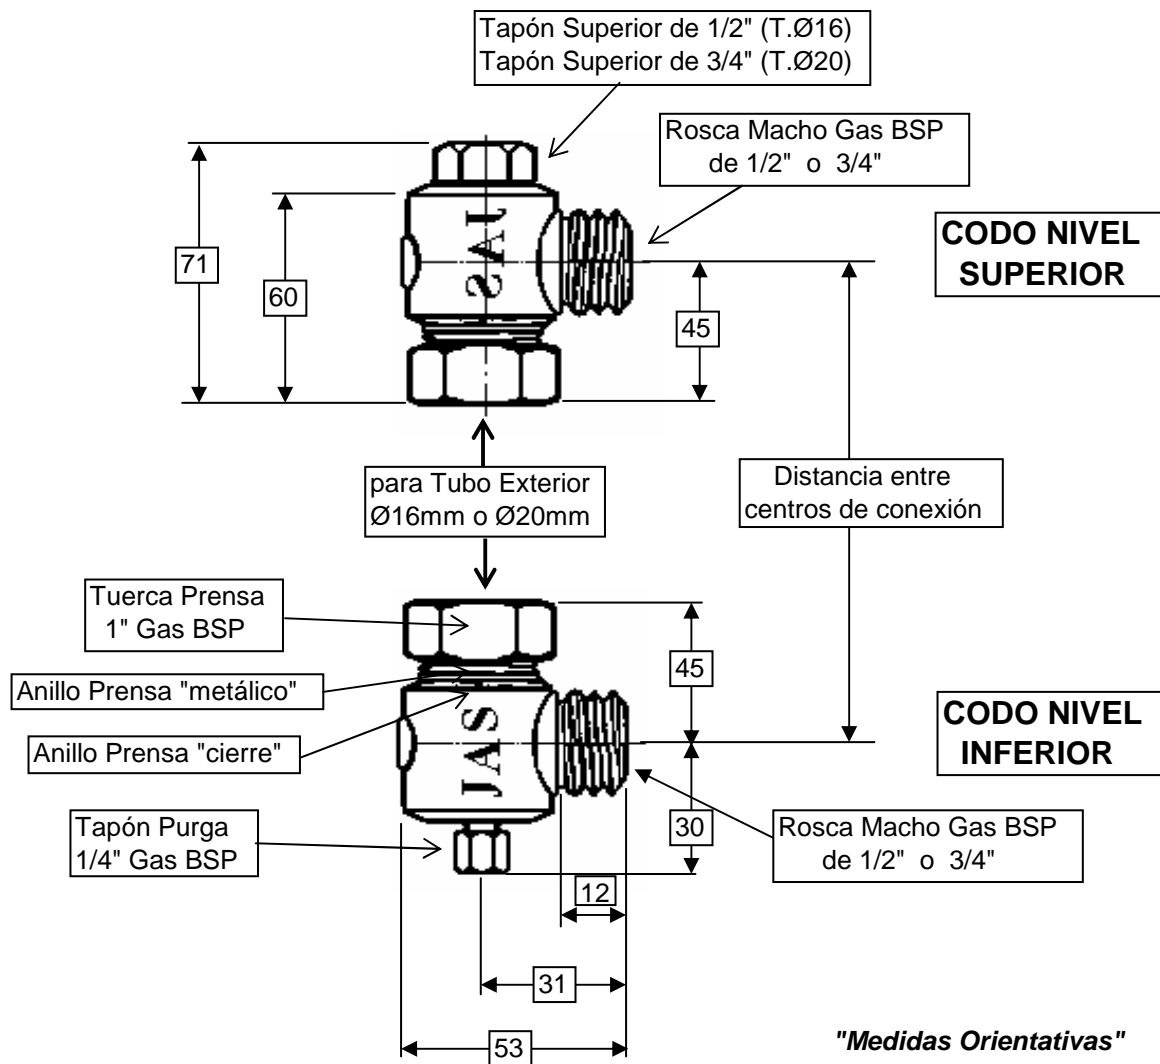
Tapón Superior de 1/2" (T.Ø16)
Tapón Superior de 3/4" (T.Ø20)

Rosca Macho Gas BSP de 1/2" o 3/4"

71

60

JAS

45

CODO NIVEL SUPERIOR

para Tubo Exterior Ø16mm o Ø20mm

Distancia entre centros de conexión

Tuerca Prensa 1" Gas BSP

Anillo Prensa "metálico"

Anillo Prensa "cierre"

JAS

45

CODO NIVEL INFERIOR

Tapón Purga 1/4" Gas BSP

30

Rosca Macho Gas BSP de 1/2" o 3/4"

12

31

53

"Medidas Orientativas"